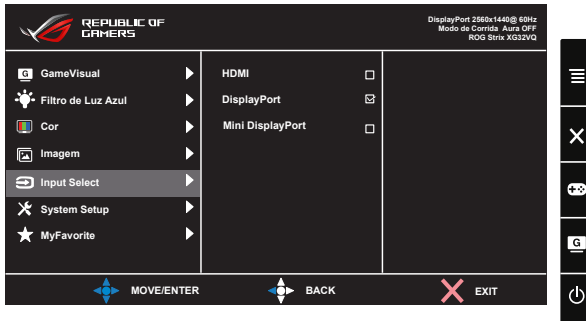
REPUBLIC OF GAMERS

DisplayPort 2560x1440@ 60Hz
Modo de Corrida Aura OFF
ROG Strix XG32VQ

G GameVisual
Filtro de Luz Azul
Cor
Imagem
Input Select
System Setup
MyFavorite

HDMI
DisplayPort
Mini DisplayPort

MOVE/ENTER
BACK
EXIT

G